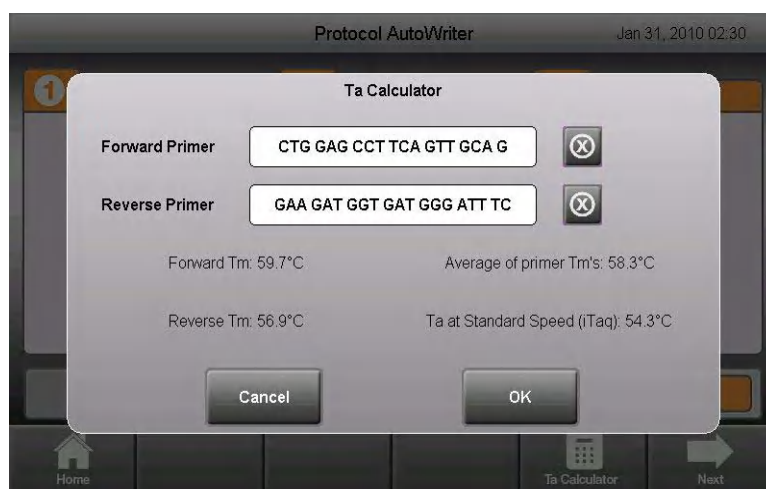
Protocol AutoWriter

Jan 31, 2010 02:30

1

Ta Calculator

Forward Primer

CTG GAG CCT TCA GTT GCA G

Reverse Primer

GAA GAT GGT GAT GGG ATT TC

Forward Tm: 59.7°C

Average of primer Tm's: 58.3°C

Reverse Tm: 56.9°C

Ta at Standard Speed (iTaq): 54.3°C

Cancel

OK

Home

Ta Calculator

Next